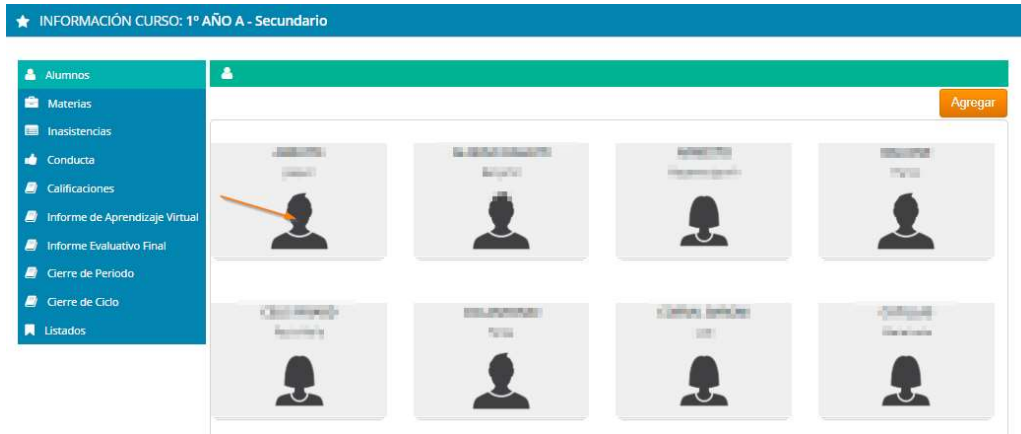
INFORMACIÓN CURSO: 1º AÑO A - Secundario

Alumnos
Materias
Inasistencias
Conducta
Calificaciones
Informe de Aprendizaje Virtual
Informe Evaluativo Final
Cierre de Periodo
Cierre de Ciclo
Listados

Agregar

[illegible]
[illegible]
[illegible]
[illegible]
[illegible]
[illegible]
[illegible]
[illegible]
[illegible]
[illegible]
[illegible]
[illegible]
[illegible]
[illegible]
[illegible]
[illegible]